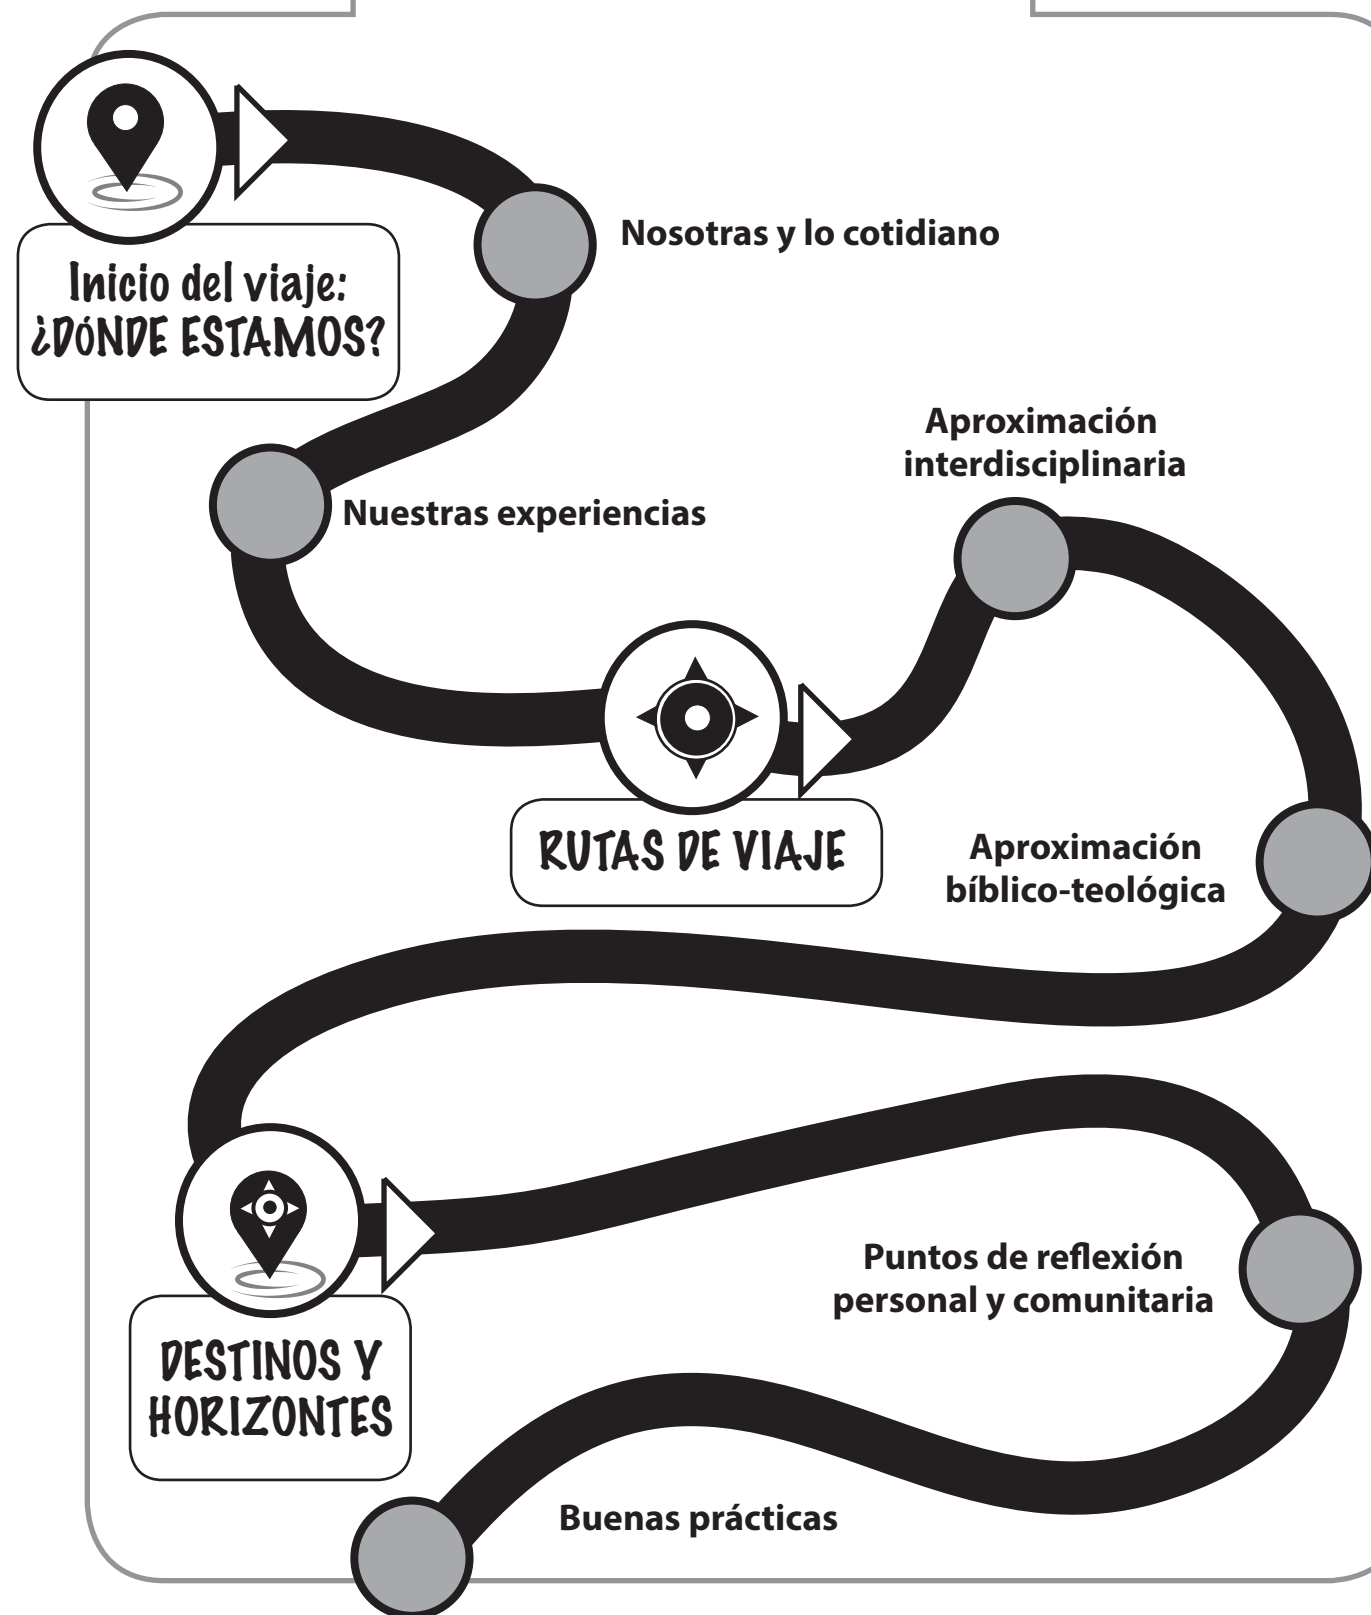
Inicio del viaje: ¿DÓNDE ESTAMOS?

Nosotras y lo cotidiano

Nuestras experiencias

RUTAS DE VIAJE

Aproximación interdisciplinaria

Aproximación bíblico-teológica

DESTINOS Y HORIZONTES

Puntos de reflexión personal y comunitaria

Buenas prácticas